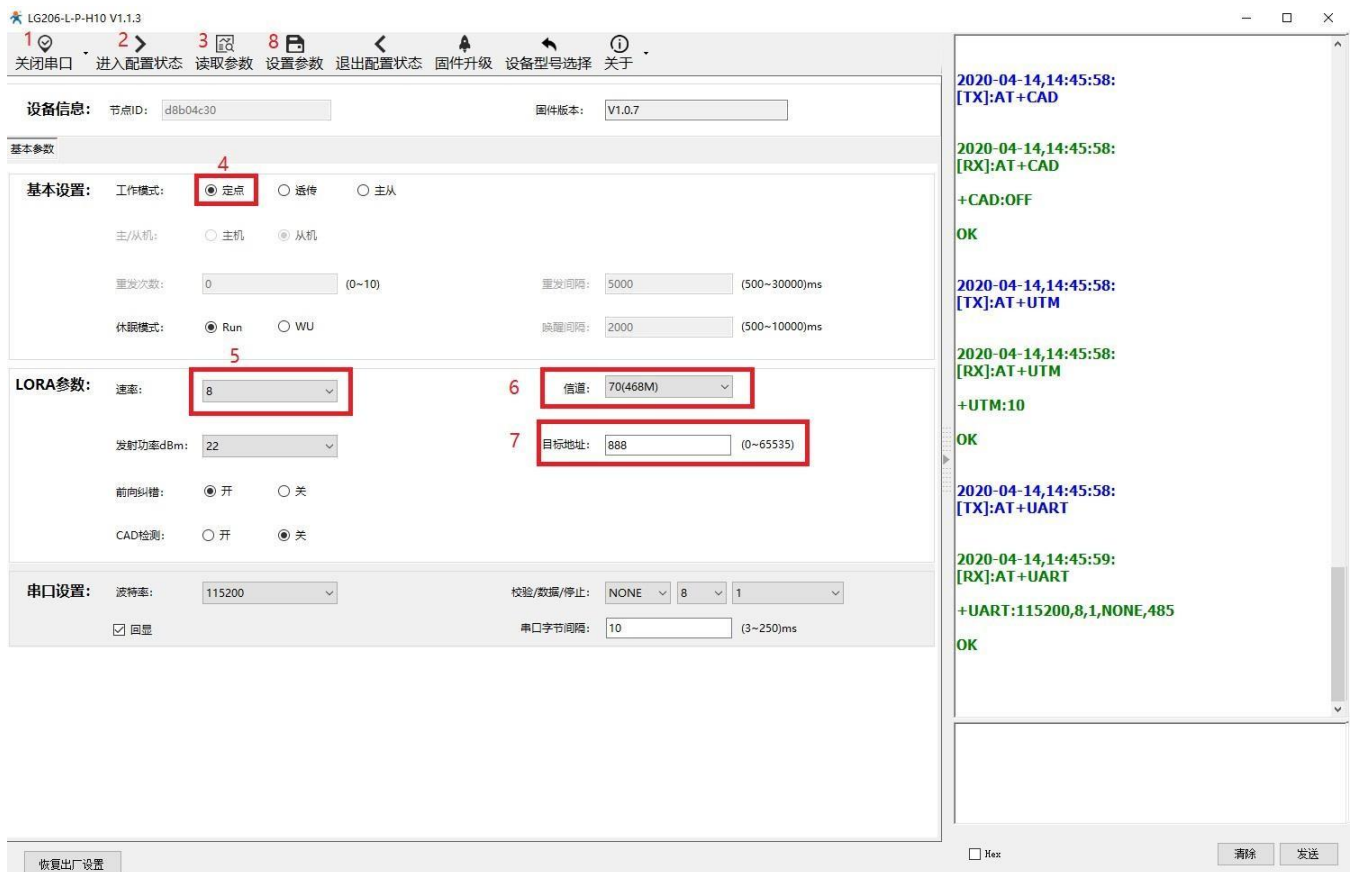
LG206-L-P-H10 V1.1.3

1 关闭串口 2 进入配置状态 3 读取参数 8 设置参数 退出配置状态 固件升级 设备型号选择 关于

设备信息: 节点ID: d8b04c30 固件版本: V1.0.7

基本参数

基本设置: 工作模式: 4 定点 透传 主从

主/从机: 主机 从机

重发次数: 0 (0~10) 重发间隔: 5000 (500~30000)ms

休眠模式: Run WU 唤醒间隔: 2000 (500~10000)ms

LORA参数: 速率: 5 8 6 信道: 70(468M)

发射功率dBm: 22 7 目标地址: 888 (0~65535)

前向纠错: 开 关

CAD检测: 开 关

串口设置: 波特率: 115200 校验/数据/停止: NONE 8 1

回显 串口字节间隔: 10 (3~250)ms

恢复出厂设置

2020-04-14,14:45:58:
[TX]:AT+CAD

2020-04-14,14:45:58:
[RX]:AT+CAD

+CAD:OFF

OK

2020-04-14,14:45:58:
[TX]:AT+UTM

2020-04-14,14:45:58:
[RX]:AT+UTM

+UTM:10

OK

2020-04-14,14:45:58:
[TX]:AT+UART

2020-04-14,14:45:59:
[RX]:AT+UART

+UART:115200,8,1,NONE,485

OK

Hex 清除 发送